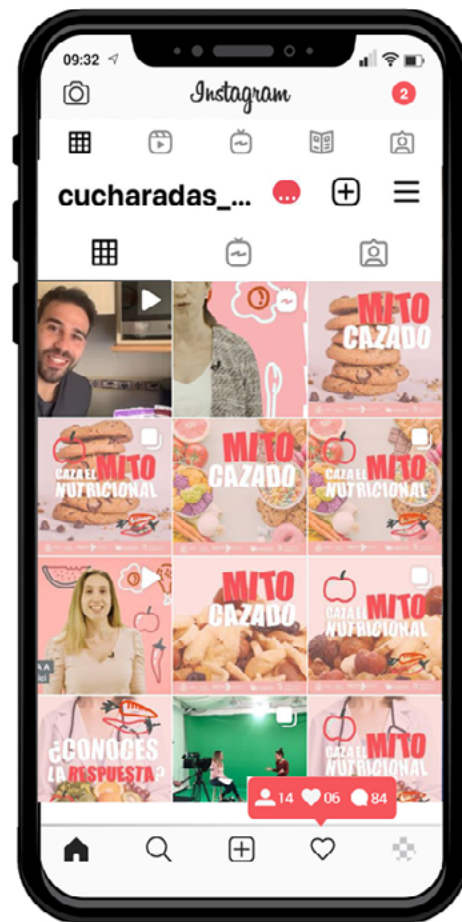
09:32

Instagram

2

cucharadas_...

...

MITO CAZADO

CAZA EL MITO NUTRICIONAL

MITO CAZADO

CAZA EL MITO NUTRICIONAL

MITO CAZADO

CAZA EL MITO NUTRICIONAL

¿CONOCES LA RESPUESTA?

CAZA EL MITO NUTRICIONAL

14 06 84